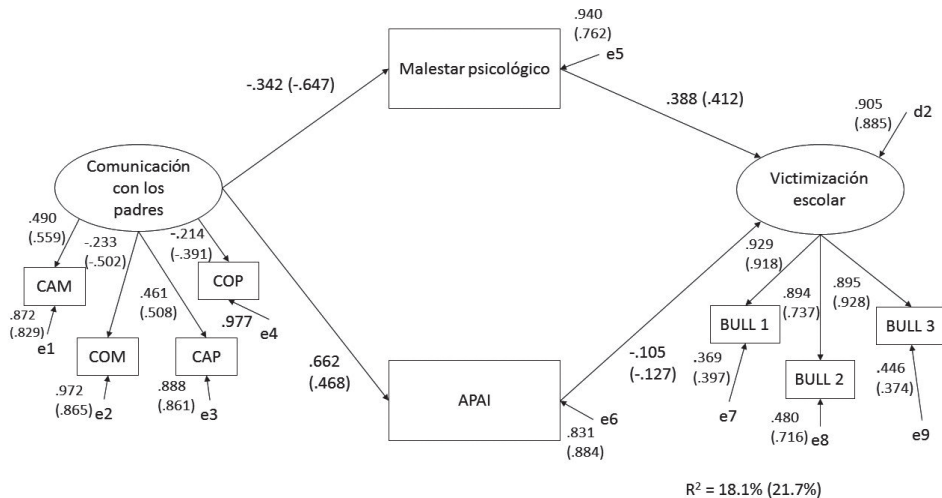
.940
(.762)
Malestar psicológico
e5
-.342 (-.647)
.388 (.412)
.905
(.885)
d2
Comunicación con los padres
Victimización escolar
.490
(.559)
-.233
(-.502)
-.214
(-.391)
.929
(.918)
CAM
COP
.461
(.508)
.894
(.737)
.895
(.928)
.872
(.829)
.977
e4
BULL 1
BULL 3
e1
COM
CAP
.662
(.468)
-.105
(-.127)
.369
(.397)
BULL 2
.446
(.374)
.972
(.865)
e2
.888
(.861)
e3
APAI
e6
.831
(.884)
e7
.480
(.716)
e8
e9
$R^2$ = 18.1% (21.7%)